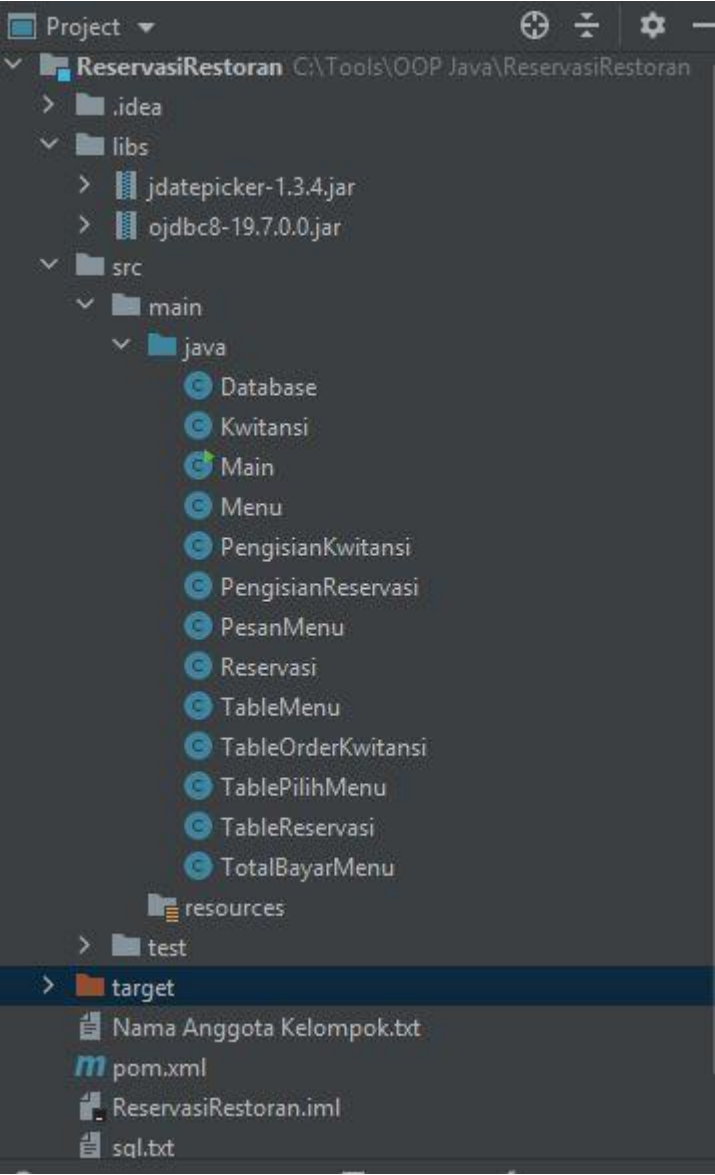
Project

ReservasiRestoran C:\Tools\OOP Java\ReservasiRestoran
.idea
libs
jdatepicker-1.3.4.jar
ojdbc8-19.7.0.0.jar
src
main
java
Database
Kwitansi
Main
Menu
PengisianKwitansi
PengisianReservasi
PesanMenu
Reservasi
TableMenu
TableOrderKwitansi
TablePilihMenu
TableReservasi
TotalBayarMenu
resources
test
target
Nama Anggota Kelompok.txt
pom.xml
ReservasiRestoran.iml
sql.txt